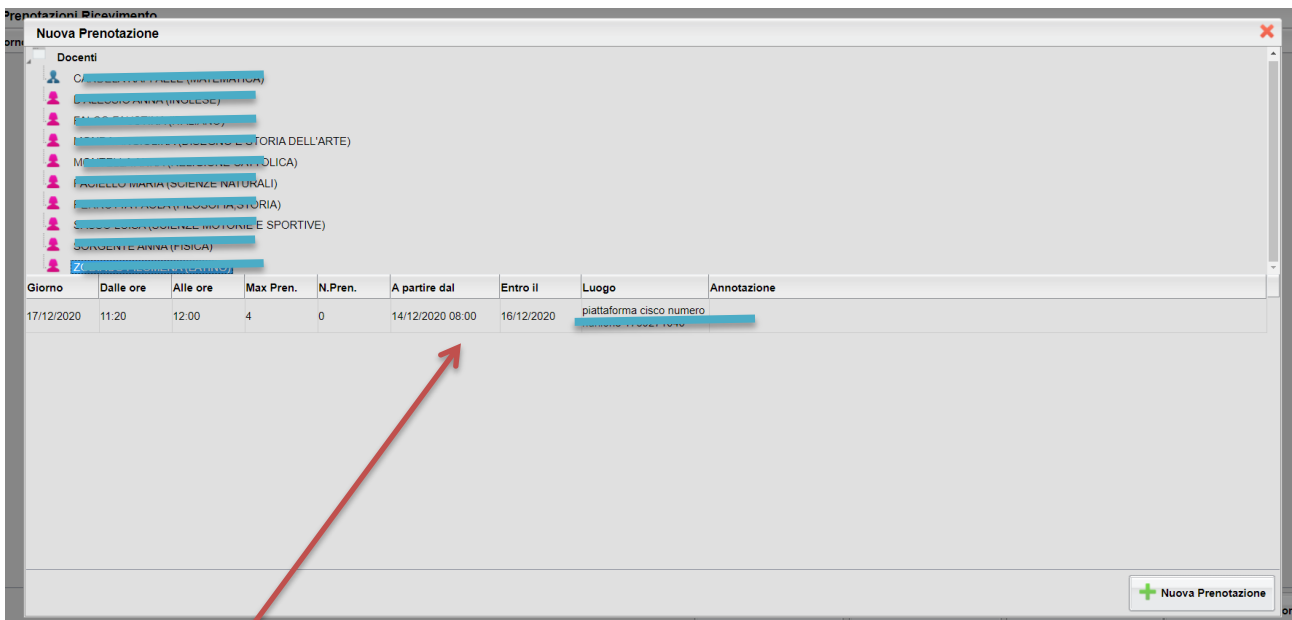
Prenotazioni Ricevimento

Nuova Prenotazione

Docenti

CA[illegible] (MATEMATICA)

D'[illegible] ANNA (INGLESE)

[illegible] (ITALIANO)

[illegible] (DISEGNO E STORIA DELL'ARTE)

MO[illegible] (RELIGIONE CATTOLICA)

PACIELLO MARIA (SCIENZE NATURALI)

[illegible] (FILOSOFIA,STORIA)

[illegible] (SCIENZE MOTORIE E SPORTIVE)

SORGENTE ANNA (FISICA)

ZO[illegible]

| Giorno | Dalle ore | Alle ore | Max Pren. | N.Pren. | A partire dal | Entro il | Luogo | Annotazione |
|---|---|---|---|---|---|---|---|---|
| 17/12/2020 | 11:20 | 12:00 | 4 | 0 | 14/12/2020 08:00 | 16/12/2020 | piattaforma cisco numero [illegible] | |

Nuova Prenotazione